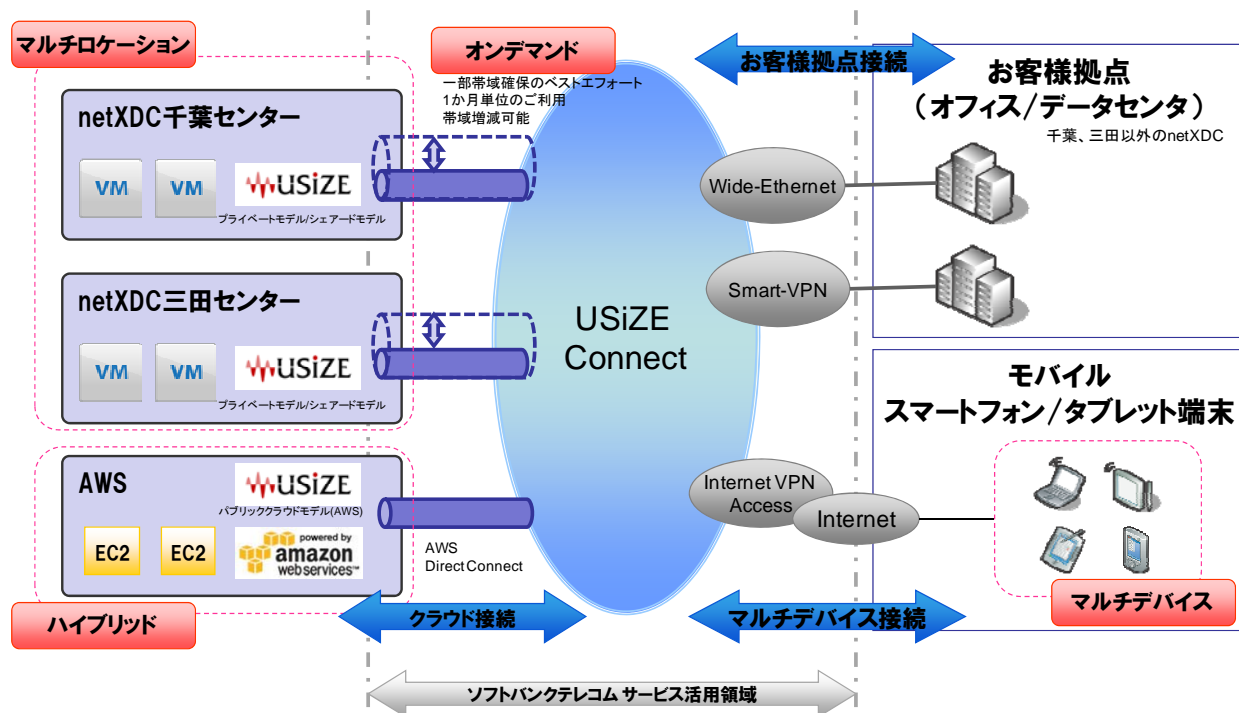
マルチロケーション

オンデマンド

一部帯域確保のベストエフォート
1か月単位のご利用
帯域増減可能

お客様拠点接続

お客様拠点
（オフィス／データセンタ）

千葉、三田以外のnetXDC

netXDC千葉センター

VM VM USiZE
プライベートモデル/シェアードモデル

Wide-Ethernet

Smart-VPN

netXDC三田センター

VM VM USiZE
プライベートモデル/シェアードモデル

USiZE Connect

モバイル
スマートフォン／タブレット端末

AWS

USiZE
パブリッククラウドモデル(AWS)

EC2 EC2

powered by amazon webservices™

AWS
DirectConnect

Internet VPN Access

Internet

マルチデバイス

ハイブリッド

クラウド接続

マルチデバイス接続

ソフトバンクテレコム サービス活用領域